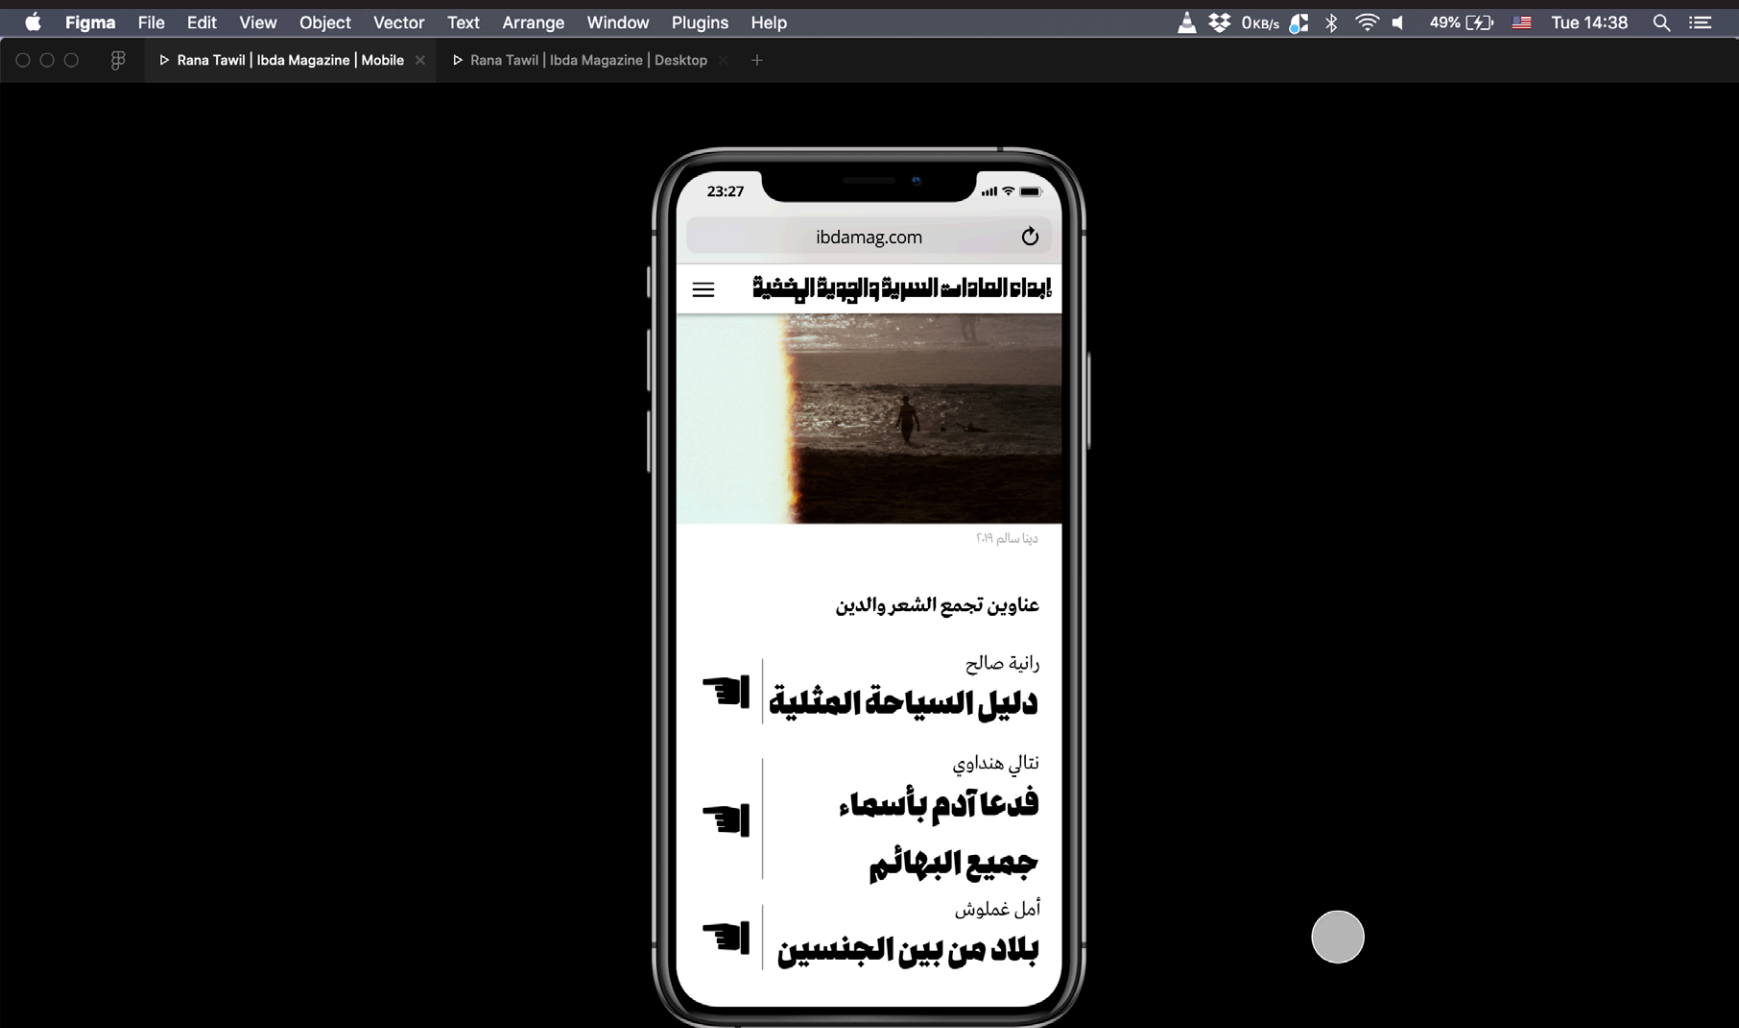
Figma File Edit View Object Vector Text Arrange Window Plugins Help
0KB/s 49% Tue 14:38

Rana Tawil | Ibda Magazine | Mobile
Rana Tawil | Ibda Magazine | Desktop

23:27
ibdamag.com

إبداء العادات السرية والجودية الخفية

دينا سالم ٢٠١٩

عناوين تجمع الشعر والدين

رانية صالح
دليل السياحة المثلية

نتالي هنداوي
فدعا آدم بأسماء جميع البهائم

أمل غملوش
بلاد من بين الجنسين